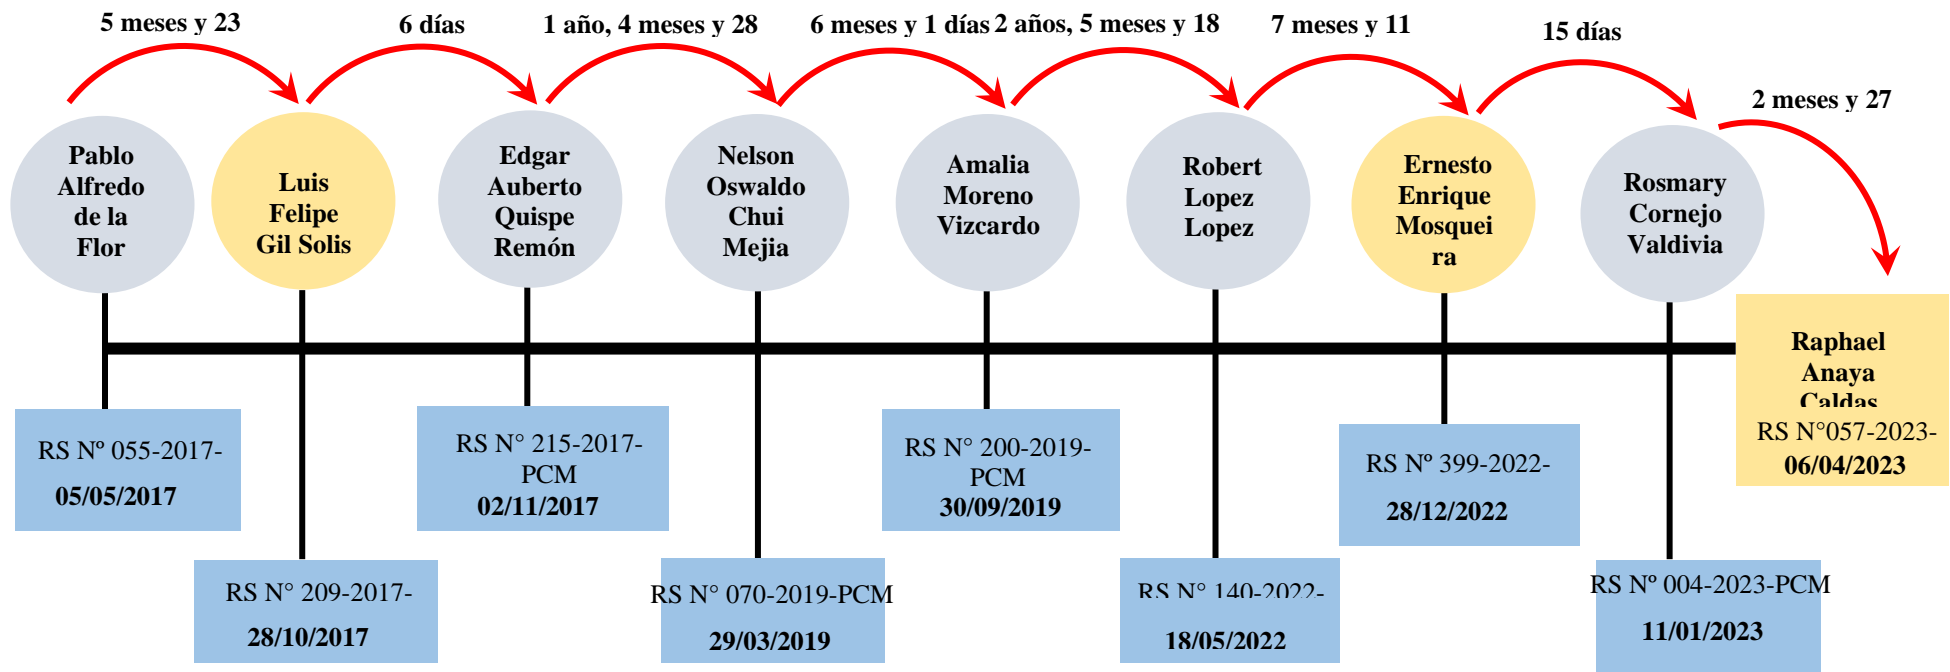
5 meses y 23

6 días

1 año, 4 meses y 28

6 meses y 1 días

2 años, 5 meses y 18

7 meses y 11

15 días

2 meses y 27

Pablo Alfredo de la Flor

Luis Felipe Gil Solis

Edgar Auberto Quispe Remón

Nelson Oswaldo Chui Mejia

Amalia Moreno Vizcardo

Robert Lopez Lopez

Ernesto Enrique Mosquei ra

Rosmary Cornejo Valdivia

Raphael Anaya Caldas

RS Nº 055-2017-
05/05/2017

RS N° 209-2017-
28/10/2017

RS N° 215-2017-PCM
02/11/2017

RS N° 070-2019-PCM
29/03/2019

RS N° 200-2019-PCM
30/09/2019

RS N° 140-2022-
18/05/2022

RS Nº 399-2022-
28/12/2022

RS Nº 004-2023-PCM
11/01/2023

RS N°057-2023-
06/04/2023